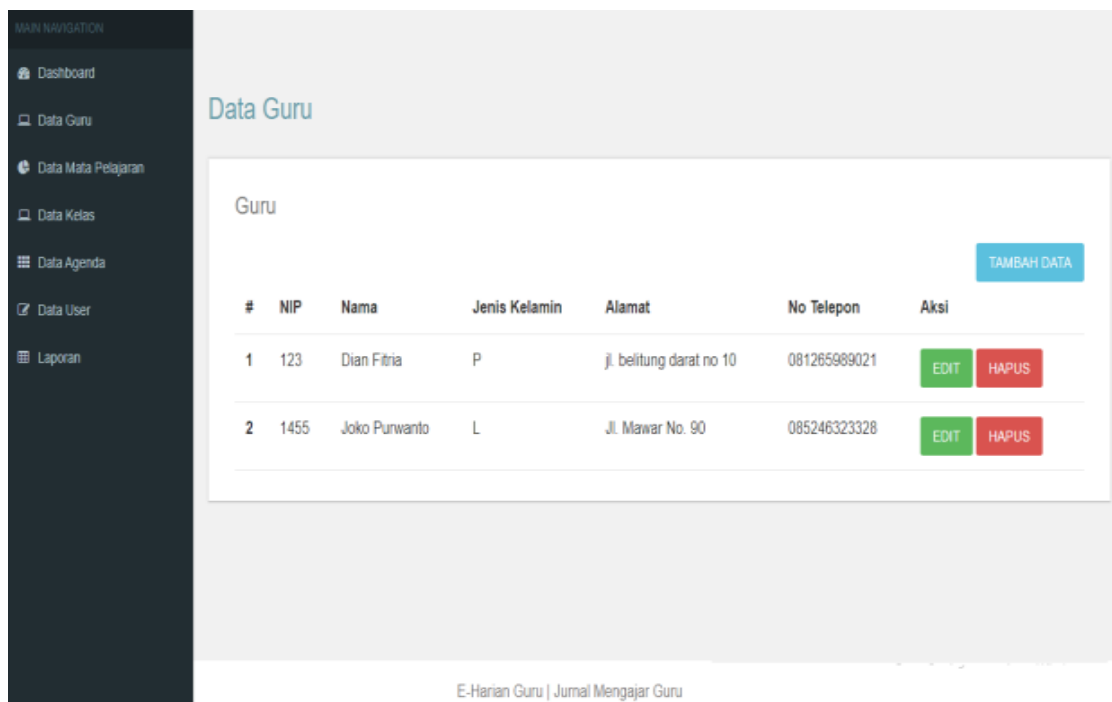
MAIN NAVIGATION

Dashboard

Data Guru

Data Mata Pelajaran

Data Kelas

Data Agenda

Data User

Laporan

Data Guru

Guru

TAMBAH DATA

| # | NIP | Nama | Jenis Kelamin | Alamat | No Telepon | Aksi |
|---|---|---|---|---|---|---|
| 1 | 123 | Dian Fitria | P | jl. belitung darat no 10 | 081265989021 | EDIT HAPUS |
| 2 | 1455 | Joko Purwanto | L | Jl. Mawar No. 90 | 085246323328 | EDIT HAPUS |

E-Harian Guru | Jurnal Mengajar Guru